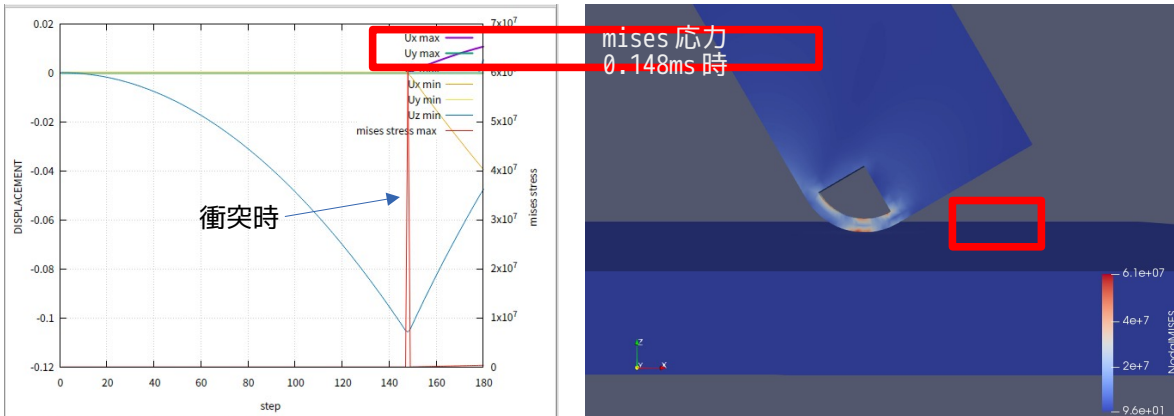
0.02
0
-0.02
-0.04
-0.06
-0.08
-0.1
-0.12
DISPLACEMENT
0 20 40 60 80 100 120 140 160 180
step
$7x10^7$
$6x10^7$
$5x10^7$
$4x10^7$
$3x10^7$
$2x10^7$
$1x10^7$
0
mises stress
Ux max
Uy max
Ux min
Uy min
Uz min
mises stress max
衝突時
mises 応力
0.148ms 時
6.1e+07
4e+7
2e+7
9.6e+01
NodalMISES
z
x